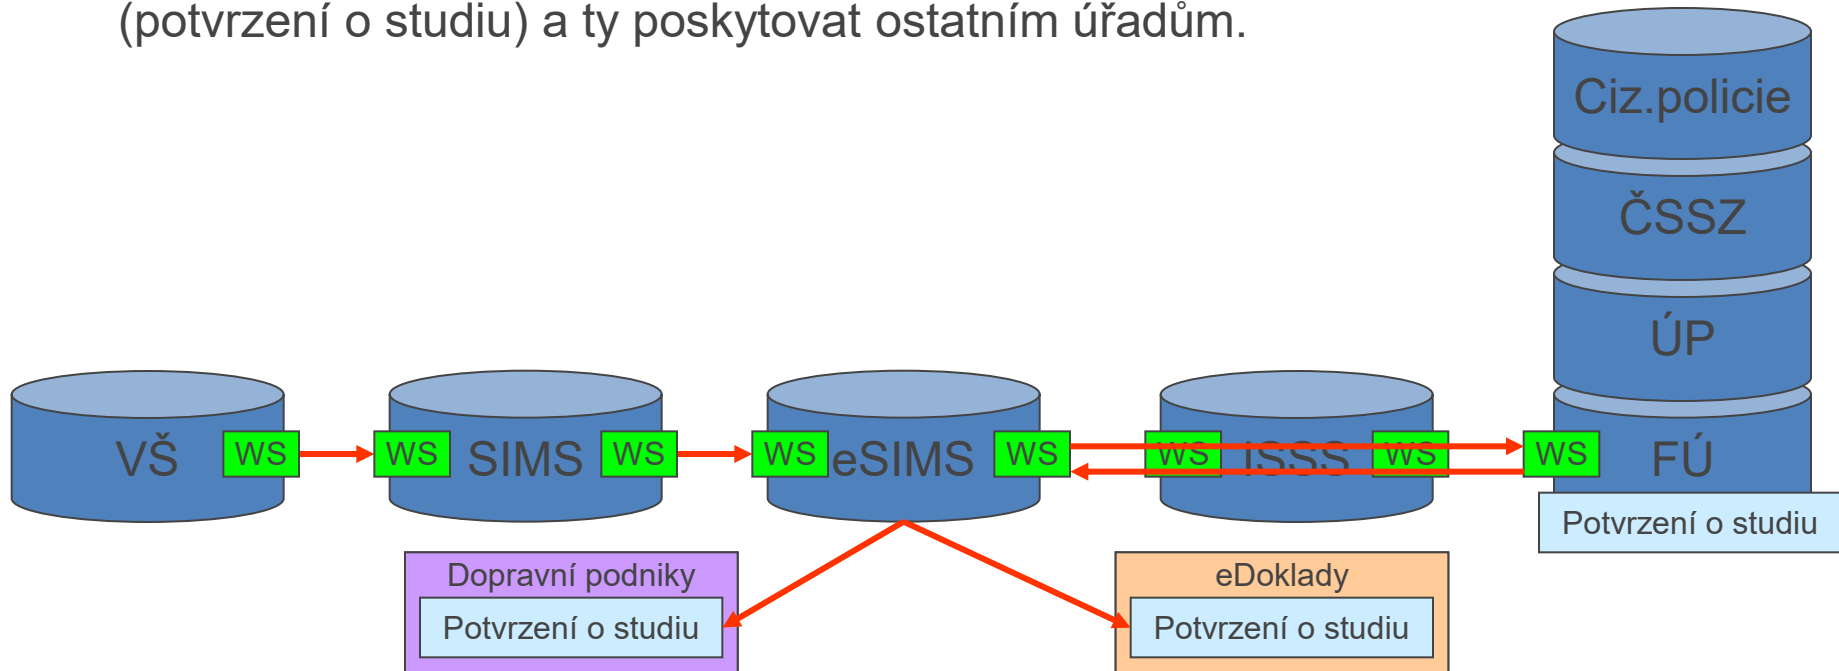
(potvrzení o studiu) a ty poskytovat ostatním úřadům.

Ciz.policie

ČSSZ

ÚP

VŠ WS

WS SIMS WS

WS eSIMS WS

WS ISSS WS

WS FÚ

Potvrzení o studiu

Dopravní podniky

Potvrzení o studiu

eDoklady

Potvrzení o studiu